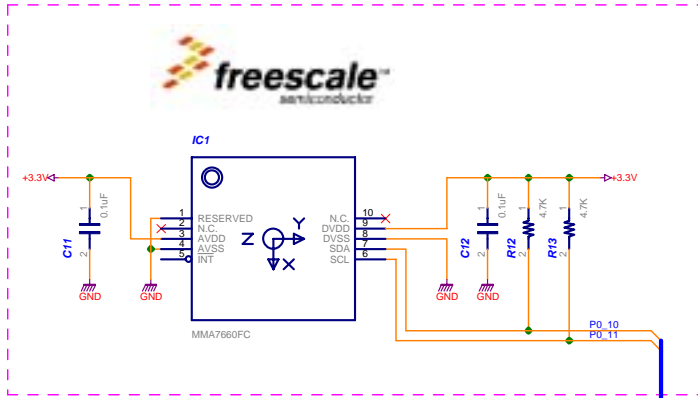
freescale™
semiconductor

IC1

+3.3V
1
0.1uF
C11
2
GND
GND
1 RESERVED
2 N.C.
3 AVDD
4 AVSS
5 INT
Z
Y
X
N.C. 10
DVDD 9
DVSS 8
SDA 7
SCL 6
MMA7660FC
1
0.1uF
C12
2
GND
GND
1
4.7K
R12
2
1
4.7K
R13
2
+3.3V
P0_10
P0_11